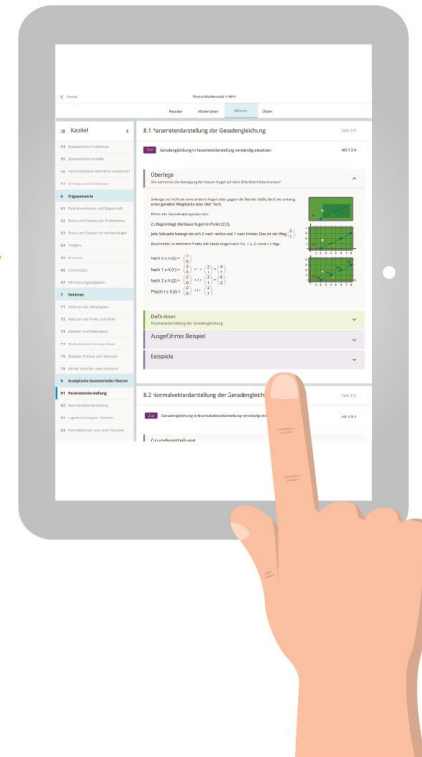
< Home

Thema Mathematik 7 AHS

Wissen | Materialien | Aktivien | Üben

Kapitel <

8.1 Parameterdarstellung der Geradengleichung

Geradengleichung in Parameterdarstellung verständig einsetzen

Überlege

Definition

Parameterdarstellung der Geradengleichung

Ausgeführtes Beispiel

Beispiele

8.2 Normalvektordarstellung der Geradengleichung

Geradengleichung in Normalvektordarstellung verständig einsetzen

7 Vektoren

8 Analytische Geometrie der Ebene

81 Parameterdarstellung

Grundvorstellung